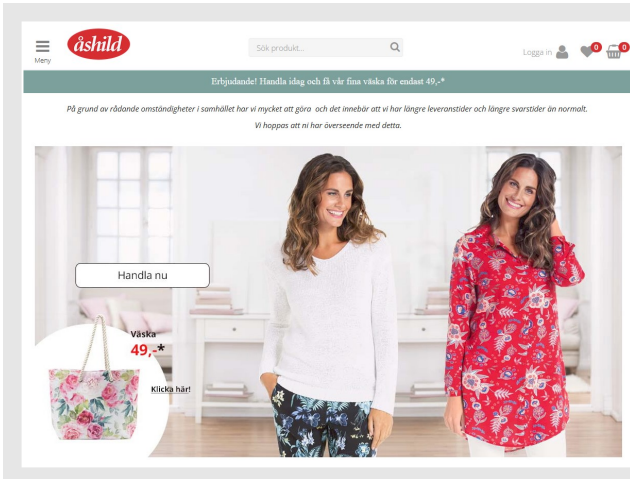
Meny

åshild

Sök produkt...

Logga in

0

0

Erbjudande! Handla idag och få vår fina väska för endast 49,-*

På grund av rådande omständigheter i samhället har vi mycket att göra och det innebär att vi har längre leveranstider och längre svarstider än normalt.
Vi hoppas att ni har överseende med detta.

Handla nu

Väska
49,-*

Klicka här!